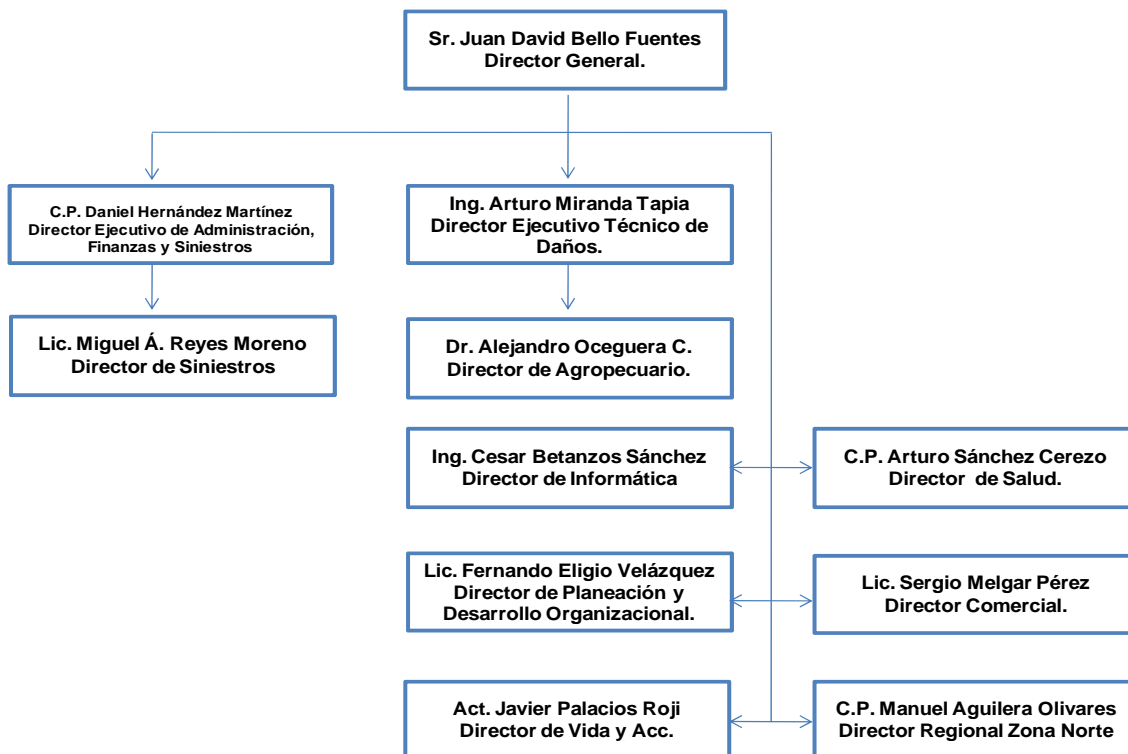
Sr. Juan David Bello Fuentes
Director General.

C.P. Daniel Hernández Martínez
Director Ejecutivo de Administración, Finanzas y Siniestros

Ing. Arturo Miranda Tapia
Director Ejecutivo Técnico de Daños.

Lic. Miguel Á. Reyes Moreno
Director de Siniestros

Dr. Alejandro Oceguera C.
Director de Agropecuario.

Ing. Cesar Betanzos Sánchez
Director de Informática

C.P. Arturo Sánchez Cerezo
Director de Salud.

Lic. Fernando Eligio Velázquez
Director de Planeación y Desarrollo Organizacional.

Lic. Sergio Melgar Pérez
Director Comercial.

Act. Javier Palacios Roji
Director de Vida y Acc.

C.P. Manuel Aguilera Olivares
Director Regional Zona Norte